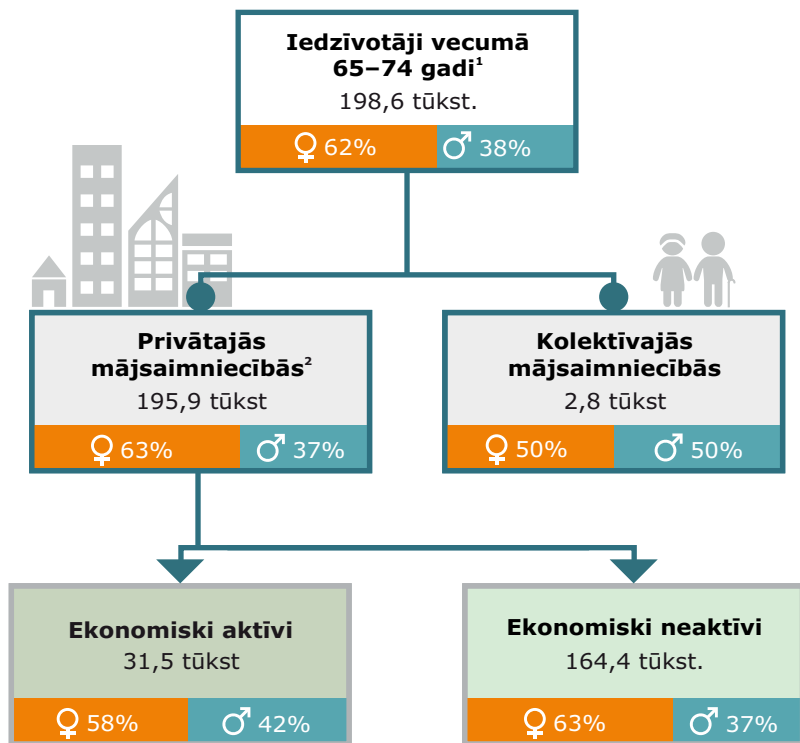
Iedzīvotāji vecumā 65–74 gadi$^{1}$
198,6 tūkst.
♀ 62% ♂ 38%

Privātajās mājsaimniecībās$^{2}$
195,9 tūkst
♀ 63% ♂ 37%

Kolektīvajās mājsaimniecībās
2,8 tūkst
♀ 50% ♂ 50%

Ekonomiski aktīvi
31,5 tūkst
♀ 58% ♂ 42%

Ekonomiski neaktīvi
164,4 tūkst.
♀ 63% ♂ 37%